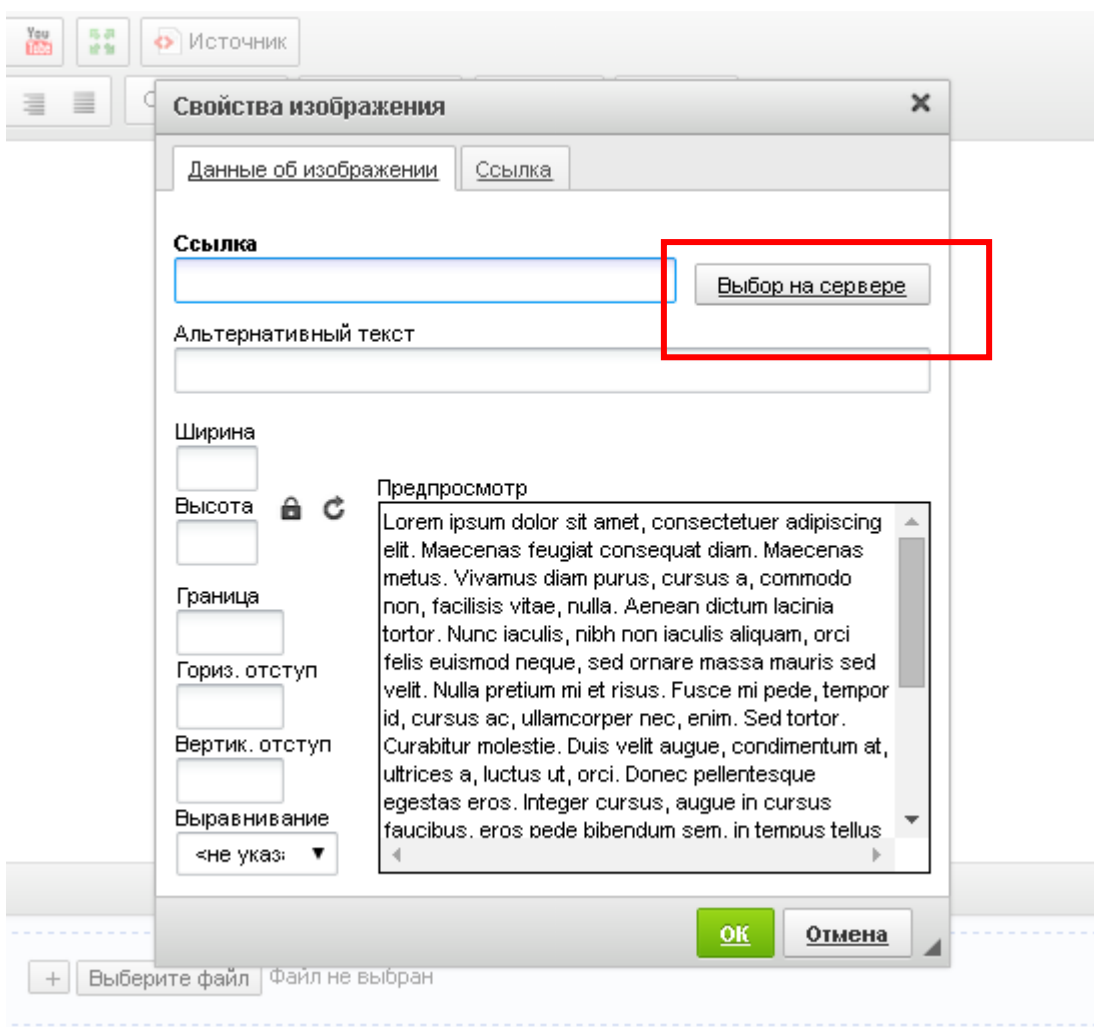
You Tube

Источник

Свойства изображения

Данные об изображении | Ссылка

Ссылка

Выбор на сервере

Альтернативный текст

Ширина

Высота

Предпросмотр

Lorem ipsum dolor sit amet, consectetuer adipiscing elit. Maecenas feugiat consequat diam. Maecenas metus. Vivamus diam purus, cursus a, commodo non, facilisis vitae, nulla. Aenean dictum lacinia tortor. Nunc iaculis, nibh non iaculis aliquam, orci felis euismod neque, sed ornare massa mauris sed velit. Nulla pretium mi et risus. Fusce mi pede, tempor id, cursus ac, ullamcorper nec, enim. Sed tortor. Curabitur molestie. Duis velit augue, condimentum at, ultrices a, luctus ut, orci. Donec pellentesque egestas eros. Integer cursus, augue in cursus faucibus, eros pede bibendum sem, in tempus tellus

Граница

Гориз. отступ

Вертик. отступ

Выравнивание

<не указ

OK

Отмена

+ Выберите файл Файл не выбран